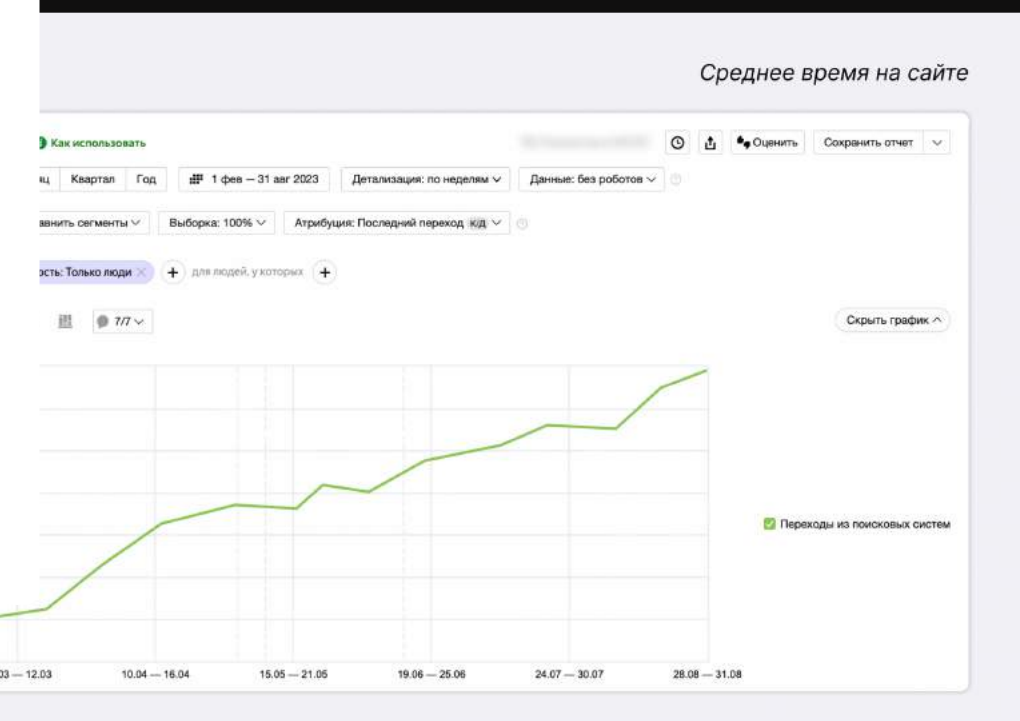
Среднее время на сайте

Как использовать

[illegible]

Оценить

Сохранить отчет

ац Квартал Год

1 фев — 31 авг 2023

Детализация: по неделям

Данные: без роботов

авнить сегменты

Выборка: 100%

Атрибуция: Последний переход к/д

ость: Только люди

для людей, у которых

7/7

Скрыть график

Переходы из поисковых систем

03 — 12.03

10.04 — 16.04

15.05 — 21.05

19.06 — 25.06

24.07 — 30.07

28.08 — 31.08